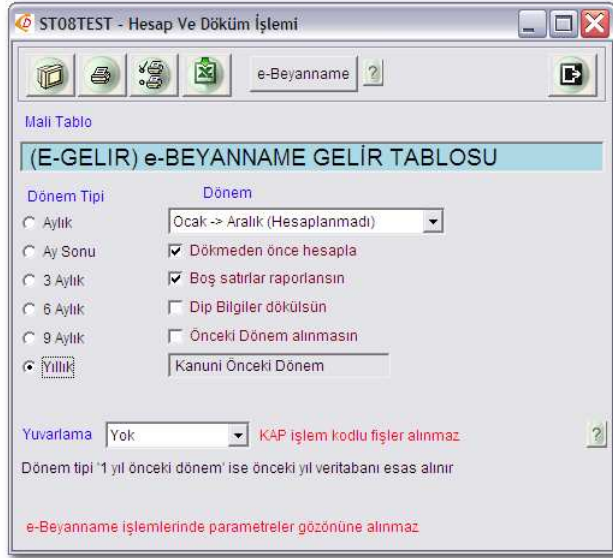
ST08TEST - Hesap Ve Döküm İşlemi

e-Beyanname ?

Mali Tablo

(E-GELIR) e-BEYANNAME GELİR TABLOSU

Dönem Tipi
Aylık
Ay Sonu
3 Aylık
6 Aylık
9 Aylık
Yıllık

Dönem
Ocak -> Aralık (Hesaplanmadı)
Dökmeden önce hesapla
Boş satırlar raporlansın
Dip Bilgiler dökülsün
Önceki Dönem alınmasın
Kanuni Önceki Dönem

Yuvarlama Yok KAP işlem kodlu fişler alınmaz ?

Dönem tipi '1 yıl önceki dönem' ise önceki yıl veritabanı esas alınır

e-Beyanname işlemlerinde parametreler gözönüne alınmaz